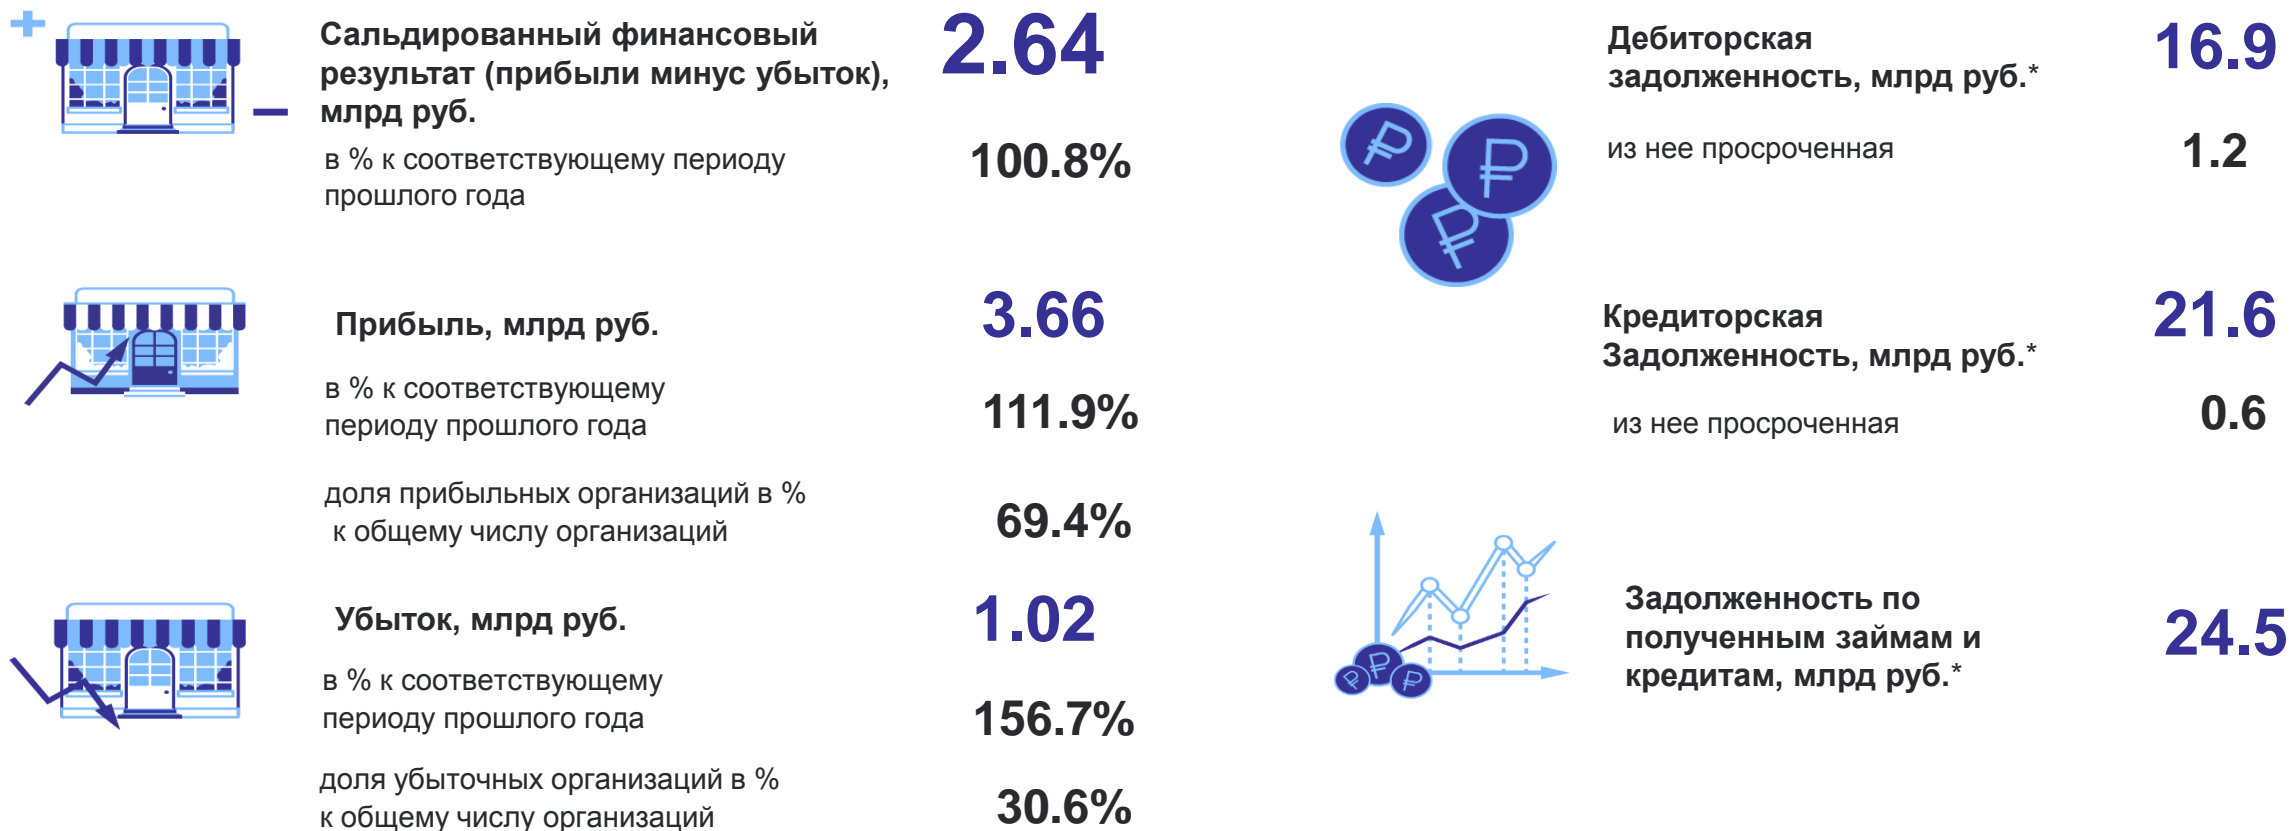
Сальдированный финансовый результат (прибыли минус убыток), млрд руб.
2.64
в % к соответствующему периоду прошлого года
100.8%

Прибыль, млрд руб.
3.66
в % к соответствующему периоду прошлого года
111.9%
доля прибыльных организаций в % к общему числу организаций
69.4%

Убыток, млрд руб.
1.02
в % к соответствующему периоду прошлого года
156.7%
доля убыточных организаций в % к общему числу организаций
30.6%

Дебиторская задолженность, млрд руб.*
16.9
из нее просроченная
1.2

Кредиторская Задолженность, млрд руб.*
21.6
из нее просроченная
0.6

Задолженность по полученным займам и кредитам, млрд руб.*
24.5